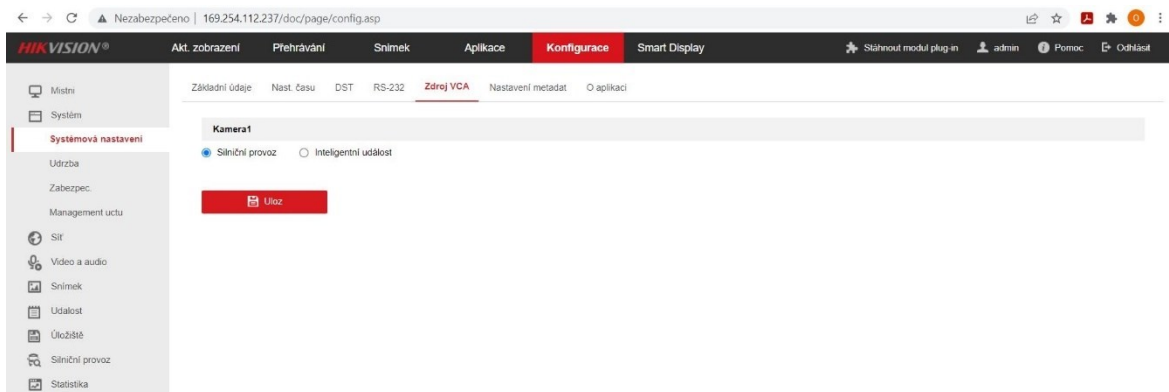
Nezabezpečeno | 169.254.112.237/doc/page/config.asp

HIKVISION®
Akt. zobrazení
Přehrávání
Snímek
Aplikace
Konfigurace
Smart Display
Stáhnout modul plug-in
admin
Pomoc
Odhlásit

Místní
Systém
Systémová nastavení
Udrzba
Zabezpec.
Management uctu
Síť
Video a audio
Snímek
Událost
Úložiště
Silniční provoz
Statistika

Základní údaje
Nast. času
DST
RS-232
Zdroj VCA
Nastavení metadat
O aplikaci

Kamera1
Silniční provoz
Inteligentní událost

Uloz